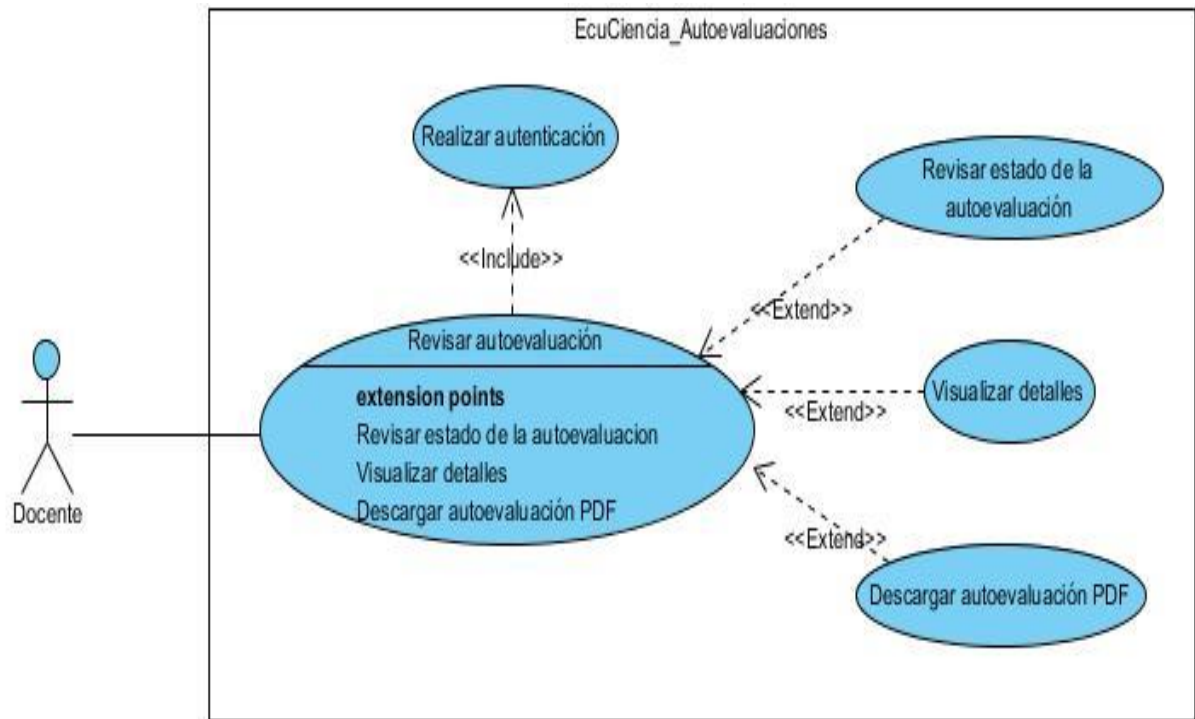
EcuCiencia_Autoevaluaciones

Realizar autenticación

Revisar estado de la autoevaluación

<<Include>>

<<Extend>>

Revisar autoevaluación

extension points
Revisar estado de la autoevaluacion
Visualizar detalles
Descargar autoevaluación PDF

Visualizar detalles

<<Extend>>

Docente

<<Extend>>

Descargar autoevaluación PDF